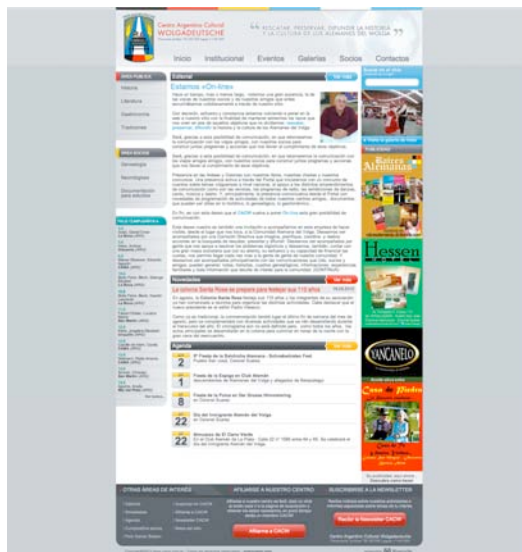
Centro Argentino Cultural WOLGADEUTSCHE

"RESCATAR, PRESERVAR, DIFUNDIR LA HISTORIA Y LA CULTURA DE LOS ALEMANES DEL VOLGA"

Inicio Institucional Eventos Galerías Socios Contactos

Editorial

Estamos «On-line»

Historia

Literatura

Gastronomía

Tradiciones

Genealogía

Novedades

La colonia Santa Rosa se prepara para festejar sus 110 años

Agenda

2

2

8

22

22

Fiesta de la Colectividad Alemana

Fiesta de la Cosecha

Día del Inmigrante Alemán del Volga

Almuerzo de El Cerro Verde

Raíces Alemanas

Hessen

YANCANELO

Casa de Piedra

OTRAS ÁREAS DE INTERÉS

AFILIARSE A NUESTRO CENTRO

SUSCRIBIRSE A LA NEWSLETTER

Afíliarse a CACW

Recibir la Newsletter CACW

Centro Argentino Cultural Wolgadeutsche